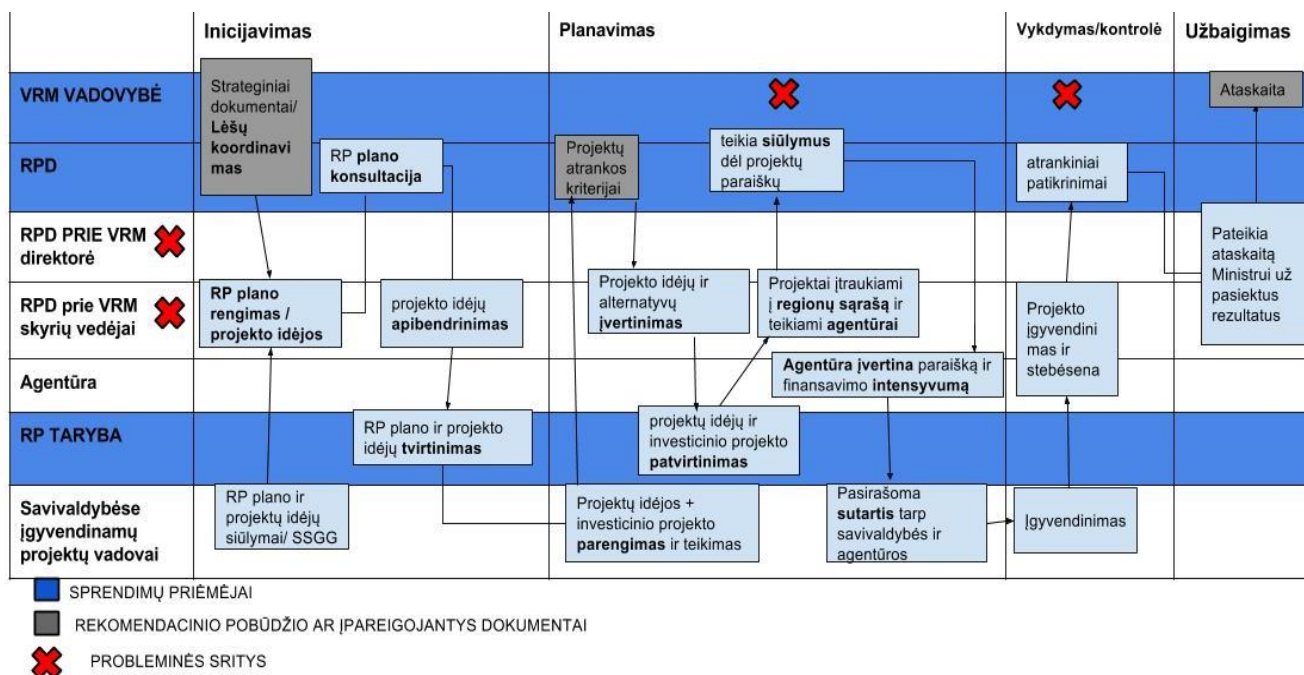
Inicijavimas

Planavimas

Vykdymas/kontrolė

Užbaigimas

VRM VADOVYBĖ

RPD

RPD PRIE VRM direktorė

RPD prie VRM skyrių vedėjai

Agentūra

RP TARYBA

Savivaldybėse įgyvendinamų projektų vadovai

Strateginiai dokumentai/ Lėšų koordinavimas

RP plano konsultacija

RP plano rengimas / projekto idėjos

projekto idėjų apibendrinimas

RP plano ir projekto idėjų tvirtinimas

RP plano ir projektų idėjų siūlymai/ SSGG

Projektų atrankos kriterijai

teikia siūlymus dėl projektų paraiškų

Projekto idėjų ir alternatyvų įvertinimas

Projektai įtraukiami į regionų sąrašą ir teikiami agentūrai

Agentūra įvertina paraišką ir finansavimo intensyvumą

projektų idėjų ir investicinio projekto patvirtinimas

Projektų idėjos + investicinio projekto parengimas ir teikimas

Pasirašoma sutartis tarp savivaldybės ir agentūros

atrankiniai patikrinimai

Projekto įgyvendinimas ir stebėsena

Įgyvendinimas

Ataskaita

Pateikia ataskaitą Ministrui už pasiektus rezultatus

SPRENDIMŲ PRIĖMĖJAI

REKOMENDACINIO POBŪDŽIO AR ĮPAREIGOJANTYS DOKUMENTAI

PROBLEMINĖS SRITYS